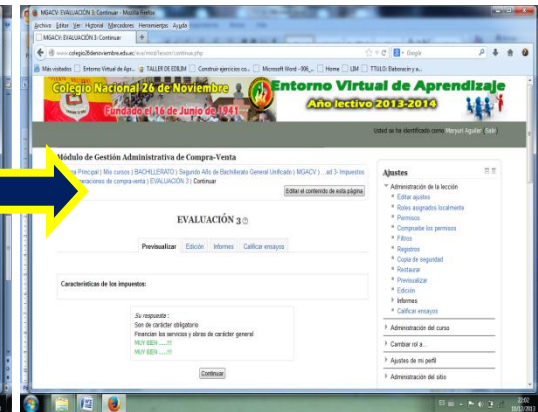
MGACV: EVALUACIÓN 3: Continuar - Mozilla Firefox

Archivo Editar Ver Historial Marcadores Herramientas Ayuda

MGACV: EVALUACIÓN 3: Continuar

www.colegio26denoviembre.edu.ec/eva/mod/lesson/continue.php

Google

Más visitados | Entorno Virtual de Apr... | TALLER DE EDILIM | Construir ejercicios co... | Microsoft Word - 006_... | Home | UM | TTULO: Elaboración y a...

Colegio Nacional 26 de Noviembre

Fundado el 16 de Junio de 1961

Entorno Virtual de Aprendizaje

Año lectivo 2013-2014

Usted se ha identificado como Maryuri Aguilar (Salir)

Módulo de Gestión Administrativa de Compra-Venta

Página Principal ) Mis cursos ) BACHILLERATO ) Segundo Año de Bachillerato General Unificado ) MGACV ) ...ad 3- Impuestos ...eraciones de compra-venta ) EVALUACIÓN 3 ) Continuar

Editar el contenido de esta página

EVALUACIÓN 3

Previsualizar Edición Informes Calificar ensayos

Características de los impuestos:

Su respuesta :
Son de carácter obligatorio
Financian los servicios y obras de carácter general
MUY BIEN ......!!!
MUY BIEN ......!!!

Continuar

Ajustes

Administración de la lección
Editar ajustes
Roles asignados localmente
Permisos
Comprueba los permisos
Filtros
Registros
Copia de seguridad
Restaurar
Previsualizar
Edición
Informes
Calificar ensayos

Administración del curso

Cambiar rol a...

Ajustes de mi perfil

Administración del sitio

22:02
10/12/2013